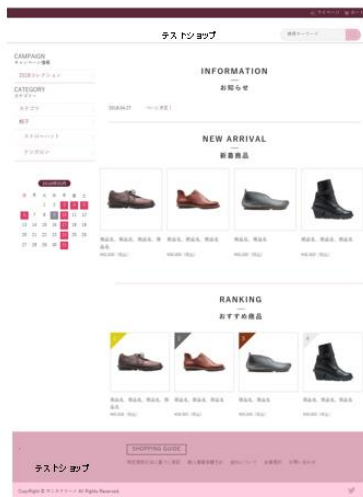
マイページ カート

テストショップ

検索キーワード

CAMPAIGN
キャンペーン情報

2018コレクション

CATEGORY
カテゴリー

カテゴリ

帽子

ステンレスバット

テンプレート

2018年04月

INFORMATION
お知らせ

2018.04.27 ページ公開！

NEW ARRIVAL
新着商品

商品名、商品名、商品名、商品名
¥00,000（税込）

商品名、商品名、商品名
¥00,000（税込）

商品名、商品名、商品名
¥00,000（税込）

商品名、商品名、商品名
¥00,000（税込）

RANKING
おすすめ商品

1

2

3

4

商品名、商品名、商品名、商品名
¥00,000（税込）

商品名、商品名、商品名
¥00,000（税込）

商品名、商品名、商品名
¥00,000（税込）

商品名、商品名、商品名
¥00,000（税込）

テストショップ

SHOPPING GUIDE

特定商取引法に基づく表記 個人情報保護方針 会社について 配送情報 お問い合わせ

CopyRight © テストショップ All Rights Reserved.